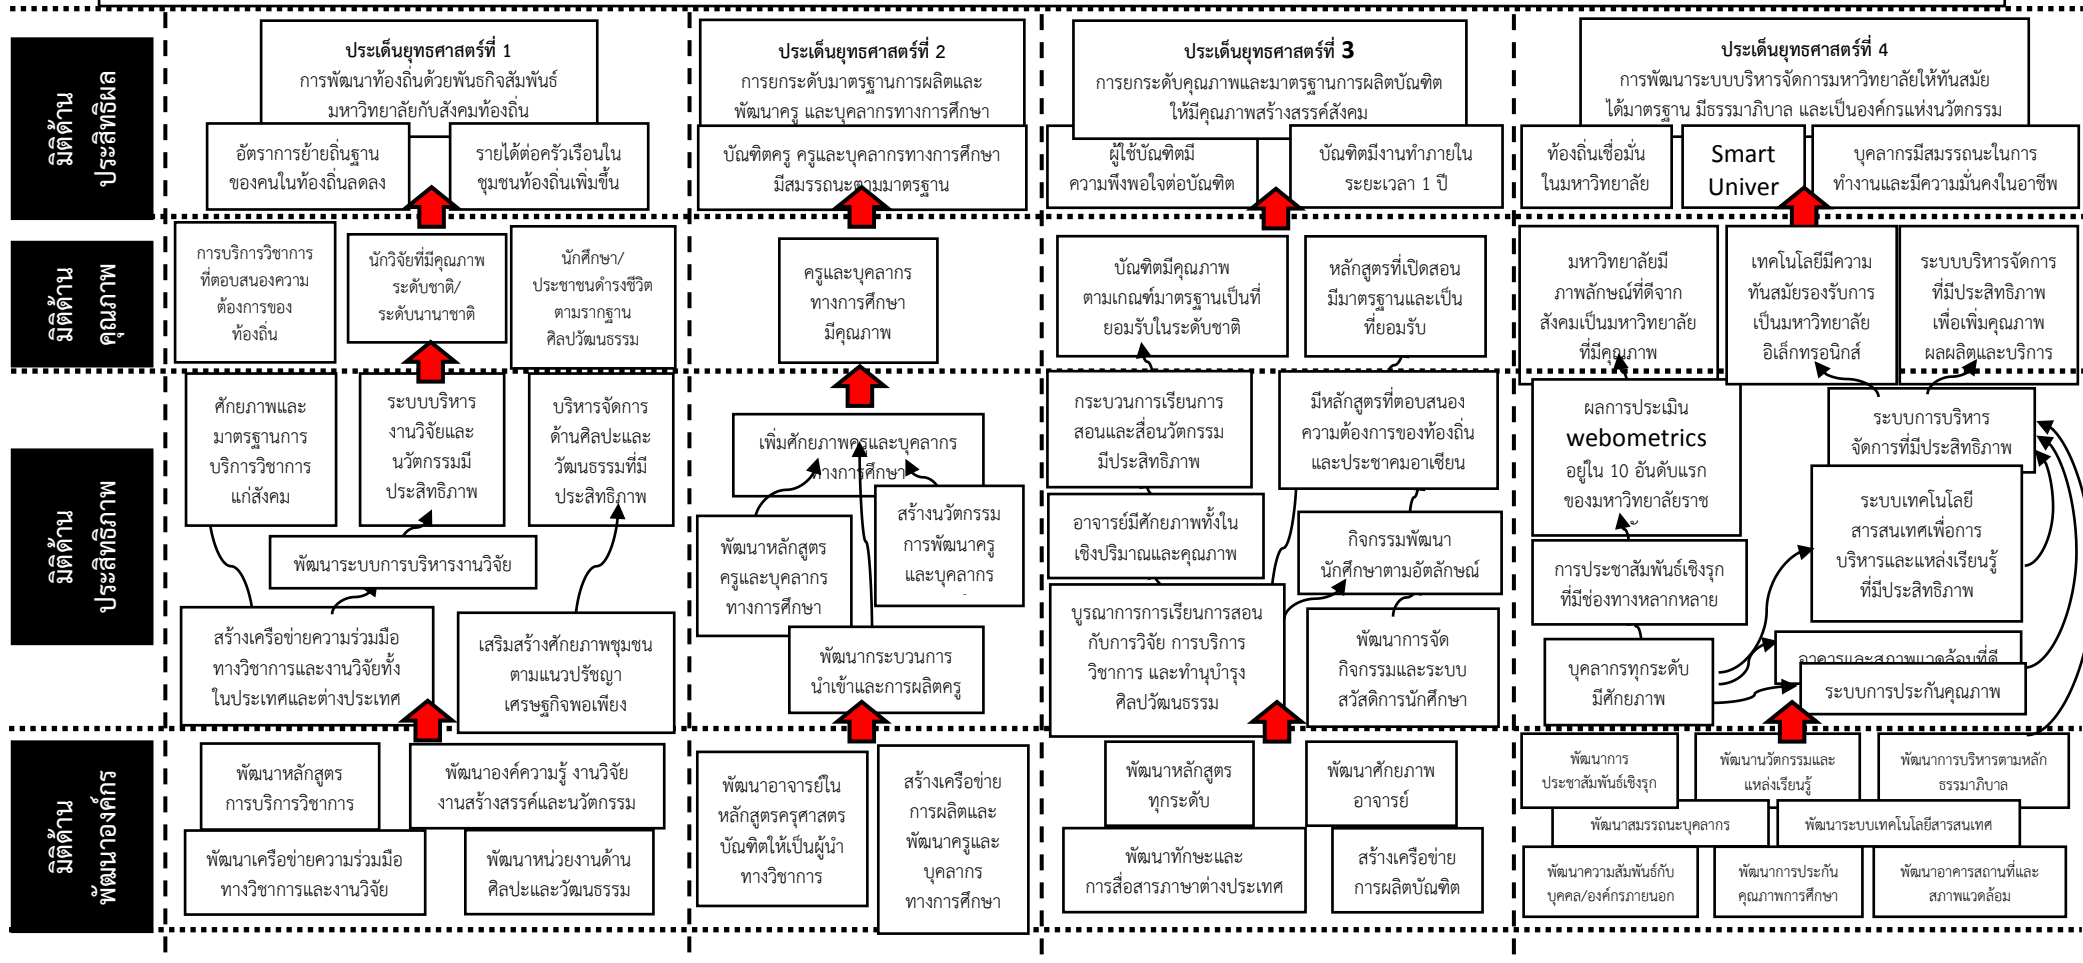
มิติด้านประสิทธิผล

มิติด้านคุณภาพ

มิติด้านประสิทธิภาพ

มิติด้านพัฒนาองค์กร

ประเด็นยุทธศาสตร์ที่ 1
การพัฒนาท้องถิ่นด้วยพันธกิจสัมพันธ์มหาวิทยาลัยกับสังคมท้องถิ่น

อัตราการย้ายถิ่นฐานของคนในท้องถิ่นลดลง

รายได้ต่อครัวเรือนในชุมชนท้องถิ่นเพิ่มขึ้น

การบริการวิชาการที่ตอบสนองความต้องการของท้องถิ่น

นักวิจัยที่มีคุณภาพระดับชาติ/ระดับนานาชาติ

นักศึกษา/ประชาชนดำรงชีวิตตามรากฐานศิลปวัฒนธรรม

ศักยภาพและมาตรฐานการบริการวิชาการแก่สังคม

ระบบบริหารงานวิจัยและนวัตกรรมมีประสิทธิภาพ

บริหารจัดการด้านศิลปะและวัฒนธรรมที่มีประสิทธิภาพ

พัฒนาระบบการบริหารงานวิจัย

สร้างเครือข่ายความร่วมมือทางวิชาการและงานวิจัยทั้งในประเทศและต่างประเทศ

เสริมสร้างศักยภาพชุมชนตามแนวปรัชญาเศรษฐกิจพอเพียง

พัฒนาหลักสูตรการบริการวิชาการ

พัฒนาองค์ความรู้ งานวิจัย งานสร้างสรรค์และนวัตกรรม

พัฒนาเครือข่ายความร่วมมือทางวิชาการและงานวิจัย

พัฒนาหน่วยงานด้านศิลปะและวัฒนธรรม

ประเด็นยุทธศาสตร์ที่ 2
การยกระดับมาตรฐานการผลิตและพัฒนาครู และบุคลากรทางการศึกษา

บัณฑิตครู ครูและบุคลากรทางการศึกษามีสมรรถนะตามมาตรฐาน

ครูและบุคลากรทางการศึกษามีคุณภาพ

เพิ่มศักยภาพครูและบุคลากรทางการศึกษา

พัฒนาหลักสูตรครูและบุคลากรทางการศึกษา

สร้างนวัตกรรมการพัฒนาครูและบุคลากร

พัฒนากระบวนการนำเข้าและการผลิตครู

พัฒนาอาจารย์ในหลักสูตรครุศาสตรบัณฑิตให้เป็นผู้นำทางวิชาการ

สร้างเครือข่ายการผลิตและพัฒนาครูและบุคลากรทางการศึกษา

ประเด็นยุทธศาสตร์ที่ 3
การยกระดับคุณภาพและมาตรฐานการผลิตบัณฑิตให้มีคุณภาพสร้างสรรค์สังคม

ผู้ใช้บัณฑิตมีความพึงพอใจต่อบัณฑิต

บัณฑิตมีงานทำภายในระยะเวลา 1 ปี

บัณฑิตมีคุณภาพตามเกณฑ์มาตรฐานเป็นที่ยอมรับในระดับชาติ

หลักสูตรที่เปิดสอนมีมาตรฐานและเป็นที่ยอมรับ

กระบวนการเรียนการสอนและสื่อนวัตกรรมมีประสิทธิภาพ

มีหลักสูตรที่ตอบสนองความต้องการของท้องถิ่นและประชาคมอาเซียน

อาจารย์มีศักยภาพทั้งในเชิงปริมาณและคุณภาพ

กิจกรรมพัฒนานักศึกษาตามอัตลักษณ์

บูรณาการการเรียนการสอนกับการวิจัย การบริการวิชาการ และทำนุบำรุงศิลปวัฒนธรรม

พัฒนาการจัดกิจกรรมและระบบสวัสดิการนักศึกษา

พัฒนาหลักสูตรทุกระดับ

พัฒนาศักยภาพอาจารย์

พัฒนาทักษะและการสื่อสารภาษาต่างประเทศ

สร้างเครือข่ายการผลิตบัณฑิต

ประเด็นยุทธศาสตร์ที่ 4
การพัฒนาระบบบริหารจัดการมหาวิทยาลัยให้ทันสมัย ได้มาตรฐาน มีธรรมาภิบาล และเป็นองค์กรแห่งนวัตกรรม

ท้องถิ่นเชื่อมั่นในมหาวิทยาลัย

Smart Univer

บุคลากรมีสมรรถนะในการทำงานและมีความมั่นคงในอาชีพ

มหาวิทยาลัยมีภาพลักษณ์ที่ดีจากสังคมเป็นมหาวิทยาลัยที่มีคุณภาพ

เทคโนโลยีมีความทันสมัยรองรับการเป็นมหาวิทยาลัยอิเล็กทรอนิกส์

ระบบบริหารจัดการที่มีประสิทธิภาพเพื่อเพิ่มคุณภาพผลผลิตและบริการ

ผลการประเมิน webometrics อยู่ใน 10 อันดับแรกของมหาวิทยาลัยราชภัฏ

ระบบการบริหารจัดการที่มีประสิทธิภาพ

ระบบเทคโนโลยีสารสนเทศเพื่อการบริหารและแหล่งเรียนรู้ที่มีประสิทธิภาพ

การประชาสัมพันธ์เชิงรุกที่มีช่องทางหลากหลาย

บุคลากรทุกระดับมีศักยภาพ

อาคารและสภาพแวดล้อมที่ดี

ระบบการประกันคุณภาพ

พัฒนาการประชาสัมพันธ์เชิงรุก

พัฒนานวัตกรรมและแหล่งเรียนรู้

พัฒนาการบริหารตามหลักธรรมาภิบาล

พัฒนาสมรรถนะบุคลากร

พัฒนาระบบเทคโนโลยีสารสนเทศ

พัฒนาความสัมพันธ์กับบุคคล/องค์กรภายนอก

พัฒนาการประกันคุณภาพการศึกษา

พัฒนาอาคารสถานที่และสภาพแวดล้อม